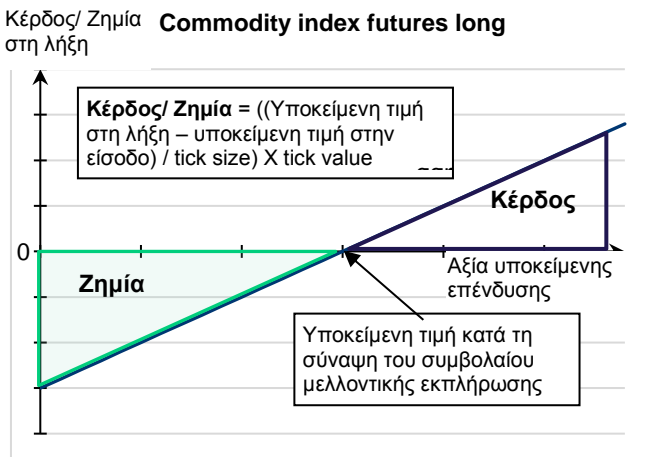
Κέρδος/ Ζημία στη λήξη

**Commodity index futures long**

**Κέρδος/ Ζημία** = ((Υποκείμενη τιμή στη λήξη – υποκείμενη τιμή στην είσοδο) / tick size) X tick value

**Κέρδος**

0

**Ζημία**

Αξία υποκείμενης επένδυσης

Υποκείμενη τιμή κατά τη σύναψη του συμβολαίου μελλοντικής εκπλήρωσης